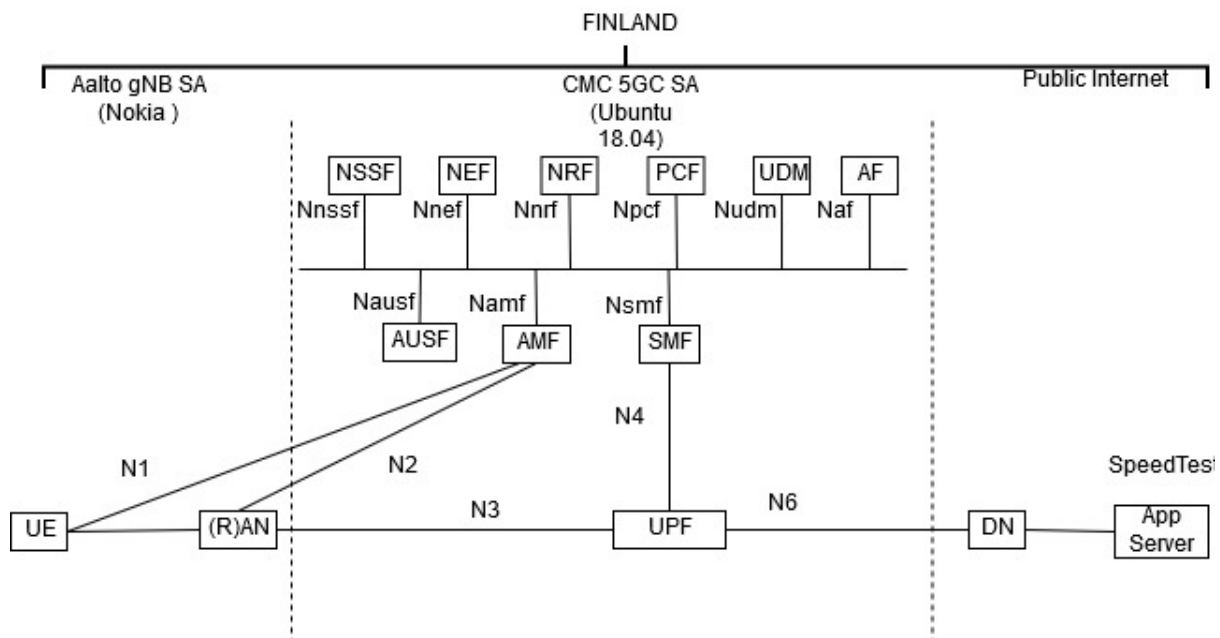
FINLAND

Aalto gNB SA (Nokia )

CMC 5GC SA (Ubuntu 18.04)

Public Internet

NSSF NEF NRF PCF UDM AF

Nnssf Nnef Nnrf Npcf Nudm Naf

Nausf Namf Nsmf

AUSF AMF SMF

N4

N1

N2

SpeedTest

N3

N6

UE (R)AN UPF DN App Server